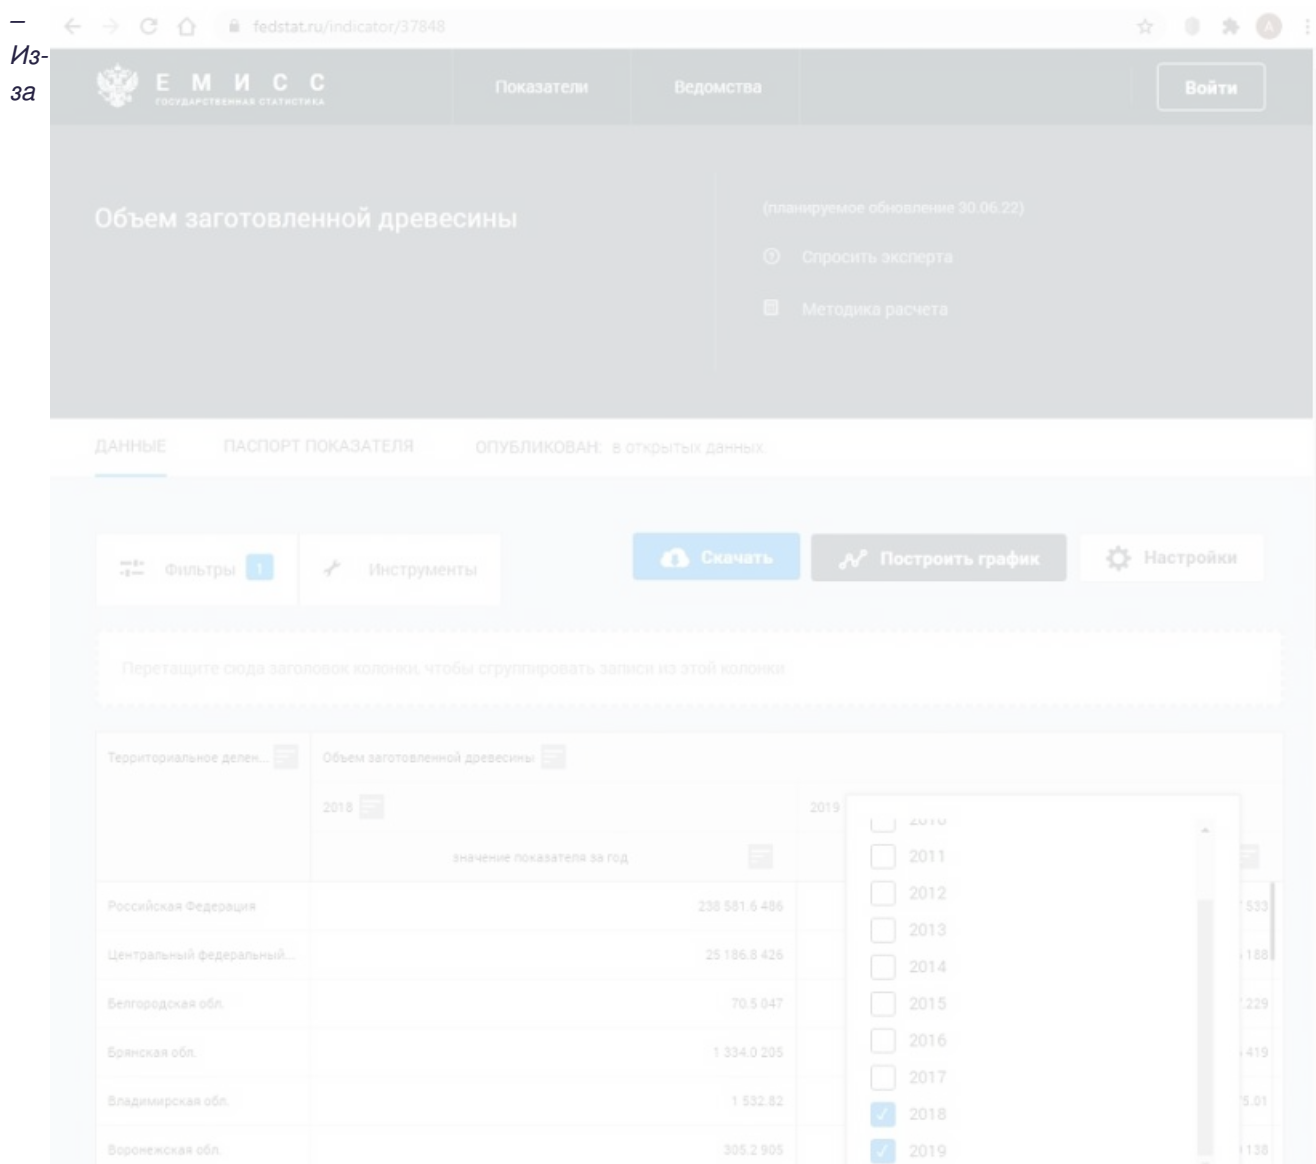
–
Из-
за

fedstat.ru/indicator/37848

ЕМИСС
ГОСУДАРСТВЕННАЯ СТАТИСТИКА

Показатели
Ведомства
Войти

Объем заготовленной древесины

(планируемое обновление 30.06.22)
Спросить эксперта
Методика расчета

ДАННЫЕ
ПАСПОРТ ПОКАЗАТЕЛЯ
ОПУБЛИКОВАН: в открытых данных.

Фильтры 1
Инструменты
Скачать
Построить график
Настройки

Перетащите сюда заголовок колонки, чтобы сгруппировать записи из этой колонки

Территориальное делен...
Объем заготовленной древесины
2018
2019
значение показателя за год

| | | |
|---|---|---|
| Российская Федерация | 238 581.6 486 | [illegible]533 |
| Центральный федеральный... | 25 186.8 426 | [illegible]188 |
| Белгородская обл. | 70.5 047 | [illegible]229 |
| Брянская обл. | 1 334.0 205 | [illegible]419 |
| Владимирская обл. | 1 532.82 | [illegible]5.01 |
| Воронежская обл. | 305.2 905 | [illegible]138 |

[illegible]
2011
2012
2013
2014
2015
2016
2017
2018
2019